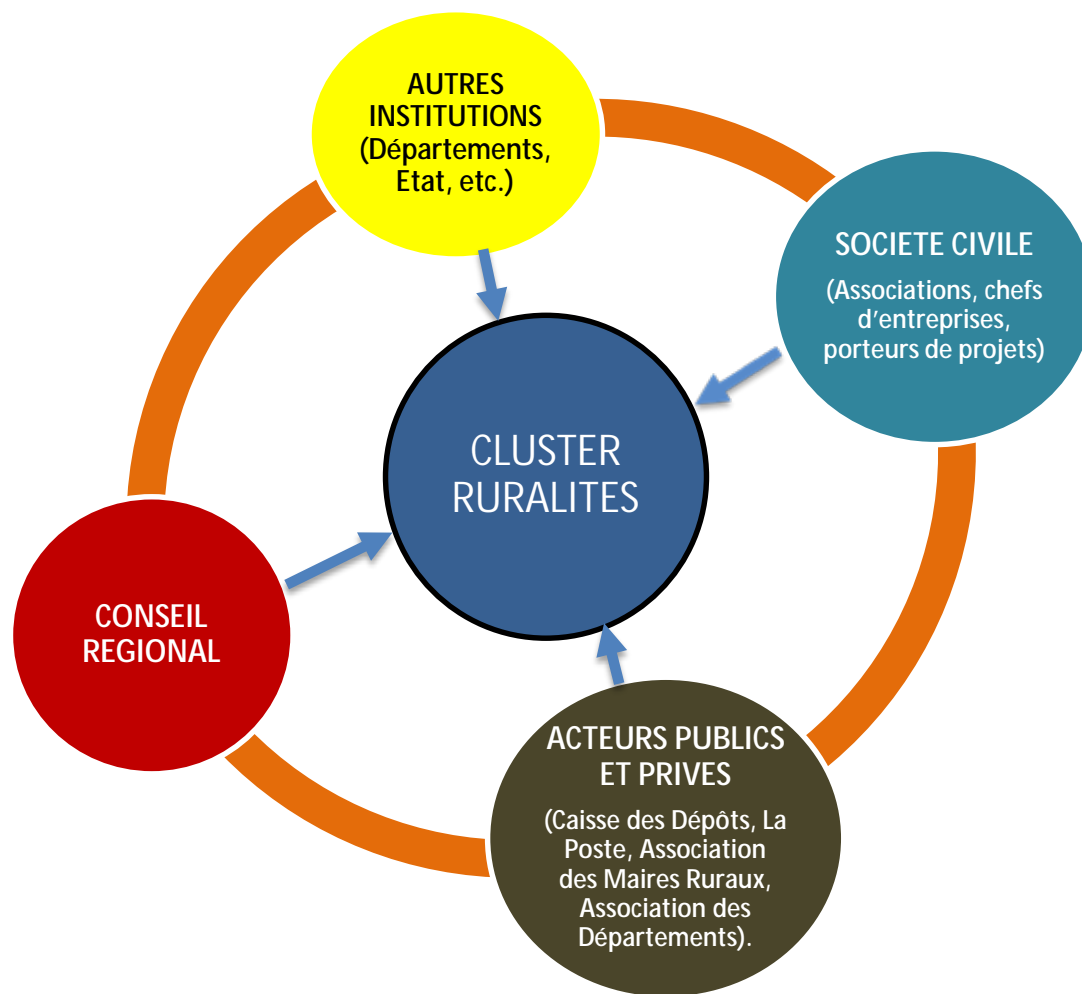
AUTRES INSTITUTIONS (Départements, Etat, etc.)

SOCIETE CIVILE

(Associations, chefs d'entreprises, porteurs de projets)

CLUSTER RURALITES

CONSEIL REGIONAL

ACTEURS PUBLICS ET PRIVES

(Caisse des Dépôts, La Poste, Association des Maires Ruraux, Association des Départements).